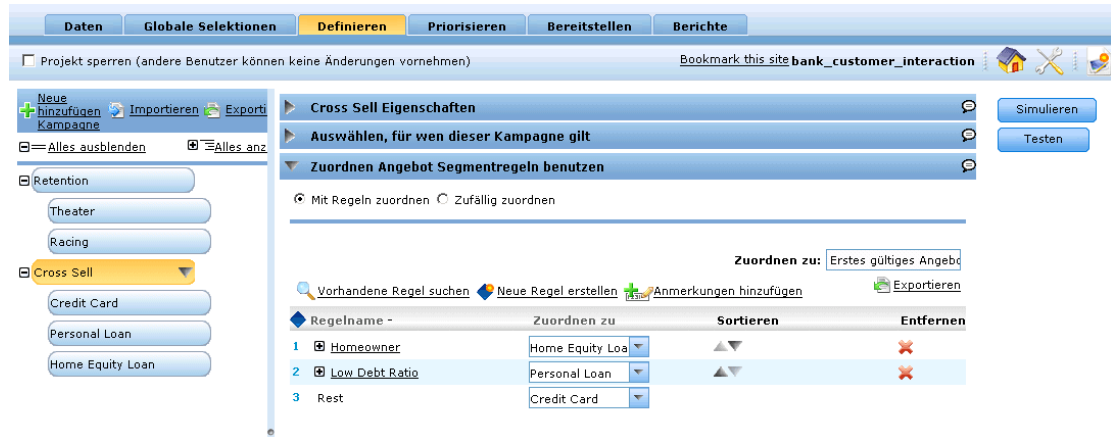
Daten | Globale Selektionen | Definieren | Priorisieren | Bereitstellen | Berichte

Projekt sperren (andere Benutzer können keine Änderungen vornehmen)

Bookmark this site bank_customer_interaction

Neue hinzufügen Kampagne Importieren Exporti

Alles ausblenden Alles anz

Retention
Theater
Racing
Cross Sell
Credit Card
Personal Loan
Home Equity Loan

Cross Sell Eigenschaften
Auswählen, für wen dieser Kampagne gilt
Zuordnen Angebot Segmentregeln benutzen

Mit Regeln zuordnen Zufällig zuordnen

Zuordnen zu: Erstes gültiges Angebo

Vorhandene Regel suchen Neue Regel erstellen Anmerkungen hinzufügen Exportieren

| | Regelname - | Zuordnen zu | Sortieren | Entfernen |
|---|---|---|---|---|
| 1 | Homeowner | Home Equity Loa | | |
| 2 | Low Debt Ratio | Personal Loan | | |
| 3 | Rest | Credit Card | | |

Simulieren
Testen